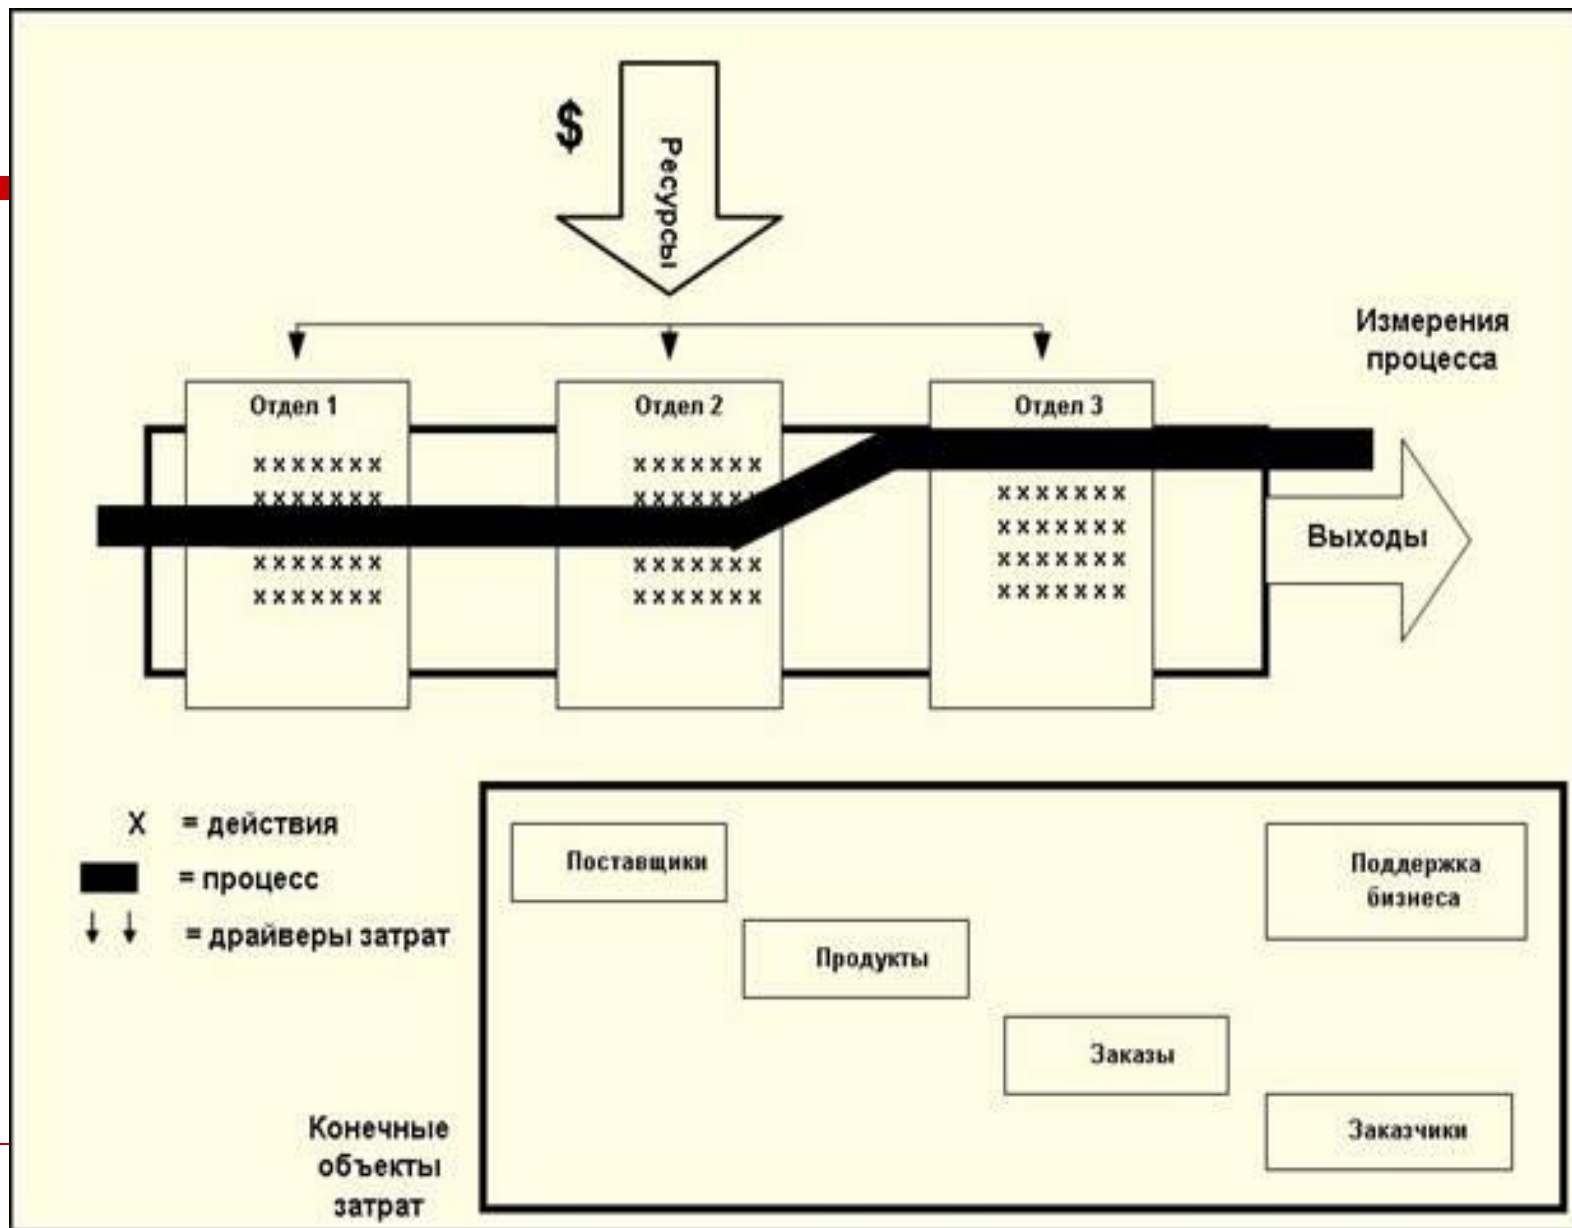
$

Ресурсы

Измерения процесса

Отдел 1

xxxxxxx
xxxxxxx
xxxxxxx
xxxxxxx

Отдел 2

xxxxxxx
xxxxxxx
xxxxxxx
xxxxxxx

Отдел 3

xxxxxxx
xxxxxxx
xxxxxxx
xxxxxxx

Выходы

X = действия
= процесс
↓ ↓ = драйверы затрат

Поставщики

Продукты

Заказы

Поддержка бизнеса

Заказчики

Конечные объекты затрат